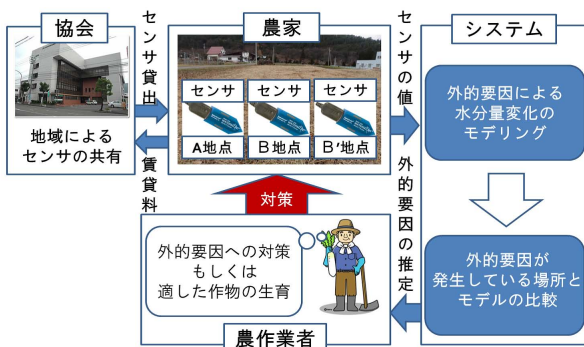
協会

地域による センサの共有

センサ貸出

賃貸料

農家

センサ

センサ

センサ

A地点

B地点

B'地点

センサの値

外的要因の推定

システム

外的要因による 水分量変化の モデリング

外的要因が 発生している場所と モデルの比較

対策

外的要因への対策 もしくは 適した作物の生育

農作業者